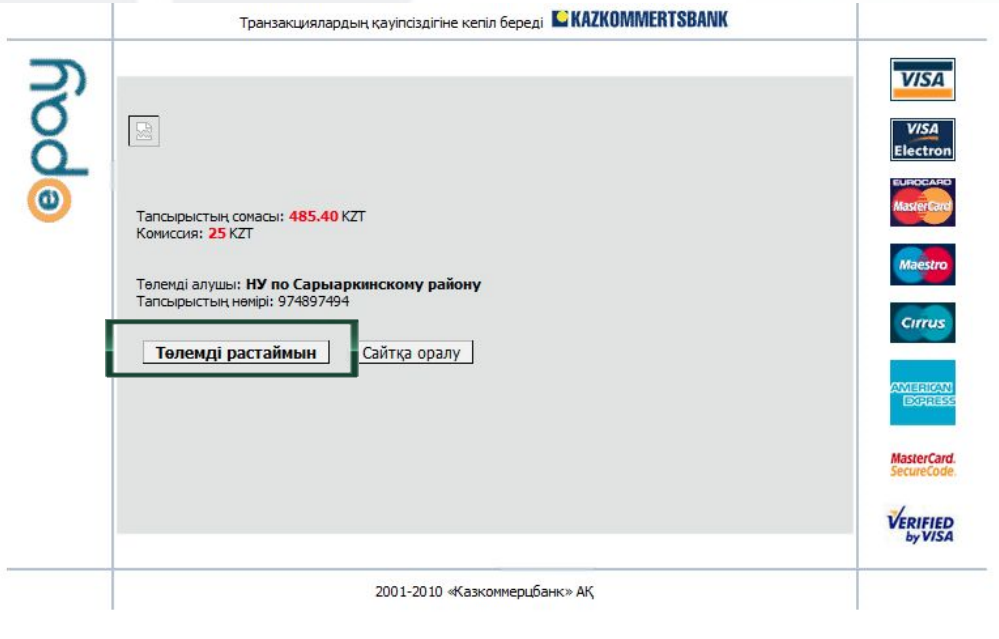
Транзакциялардың қауіпсіздігіне кепіл береді KAZKOMMERTSBANK

epay

Тапсырыстың сомасы: 485.40 KZT
Комиссия: 25 KZT

Төлемді алушы: НУ по Сарыаркинскому району
Тапсырыстың нөмірі: 974897494

Төлемді растаймын
Сайтқа оралу

VISA
VISA Electron
EUROCARD MasterCard
Maestro
Cirrus
AMERICAN EXPRESS
MasterCard. SecureCode.
VERIFIED by VISA

2001-2010 «Казкоммерцбанк» АҚ